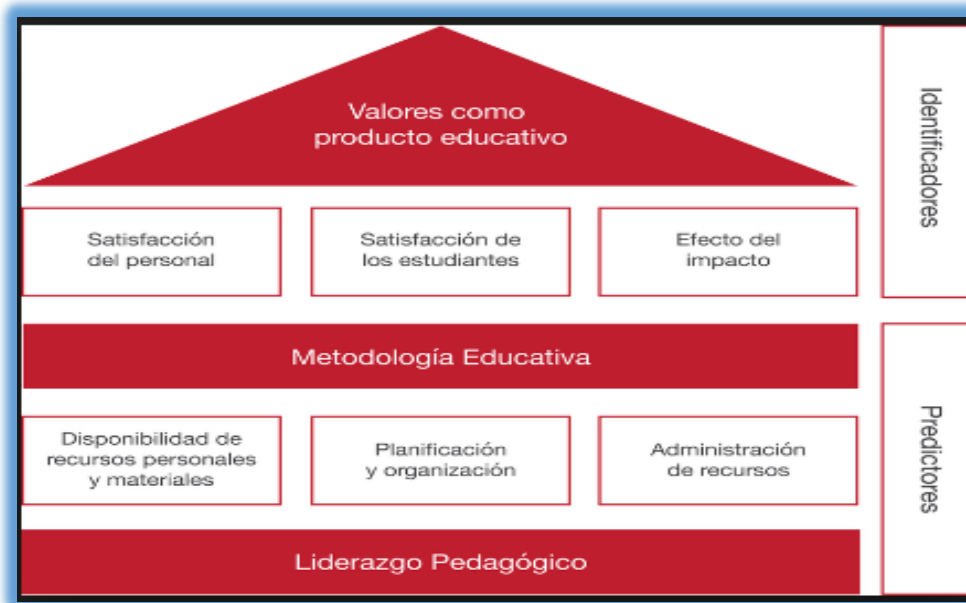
Valores como producto educativo

Satisfacción del personal

Satisfacción de los estudiantes

Efecto del impacto

Metodología Educativa

Disponibilidad de recursos personales y materiales

Planificación y organización

Administración de recursos

Liderazgo Pedagógico

Identificadores

Predictores